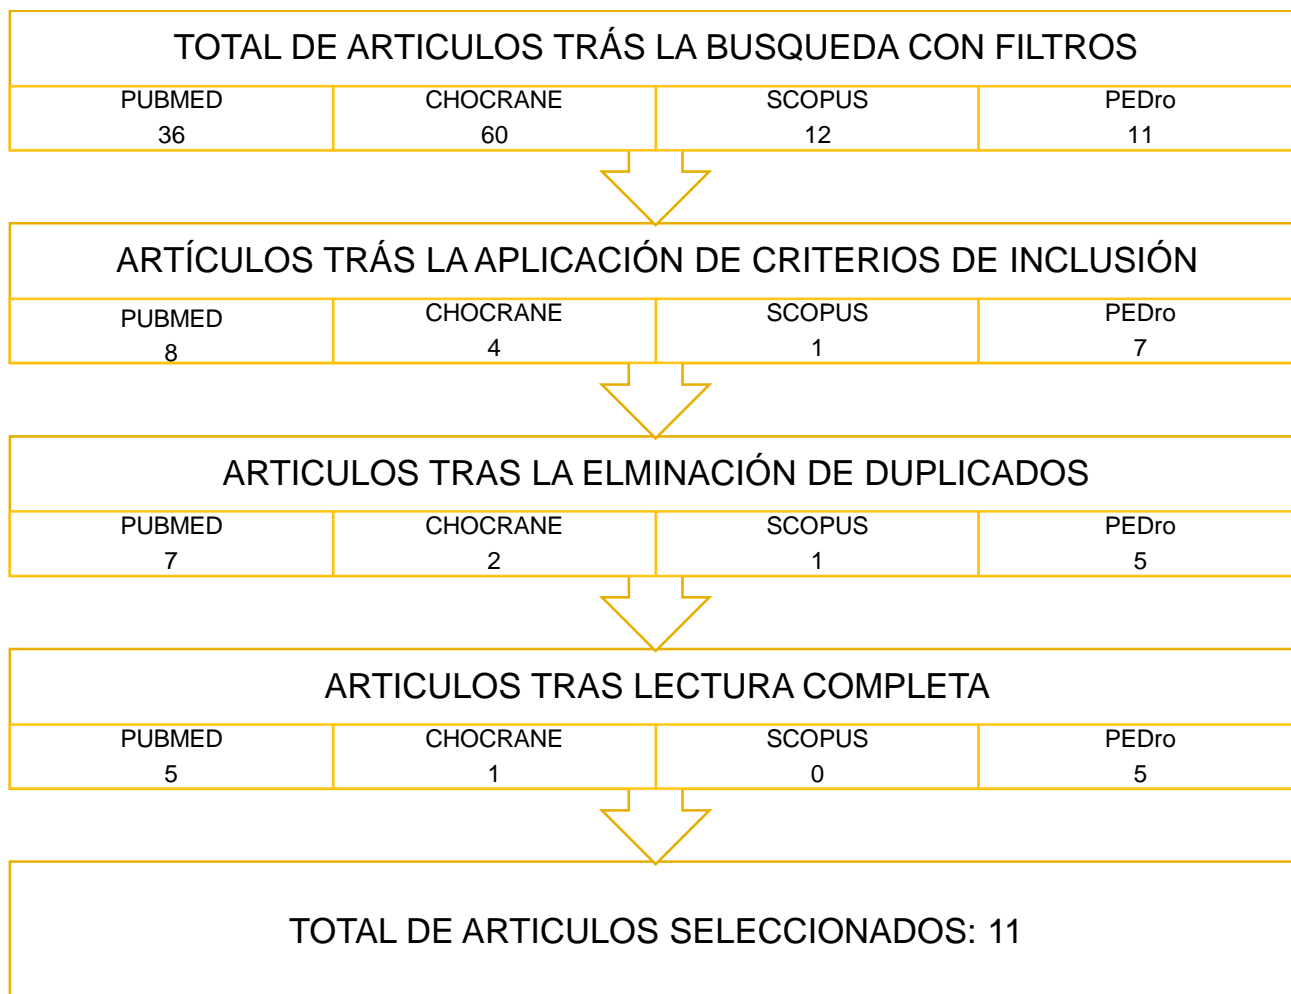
TOTAL DE ARTICULOS TRÁS LA BUSQUEDA CON FILTROS

| PUBMED | CHOCRANE | SCOPUS | PEDro |
|---|---|---|---|
| 36 | 60 | 12 | 11 |

ARTÍCULOS TRÁS LA APLICACIÓN DE CRITERIOS DE INCLUSIÓN

| PUBMED | CHOCRANE | SCOPUS | PEDro |
|---|---|---|---|
| 8 | 4 | 1 | 7 |

ARTICULOS TRAS LA ELMINACIÓN DE DUPLICADOS

| PUBMED | CHOCRANE | SCOPUS | PEDro |
|---|---|---|---|
| 7 | 2 | 1 | 5 |

ARTICULOS TRAS LECTURA COMPLETA

| PUBMED | CHOCRANE | SCOPUS | PEDro |
|---|---|---|---|
| 5 | 1 | 0 | 5 |

TOTAL DE ARTICULOS SELECCIONADOS: 11